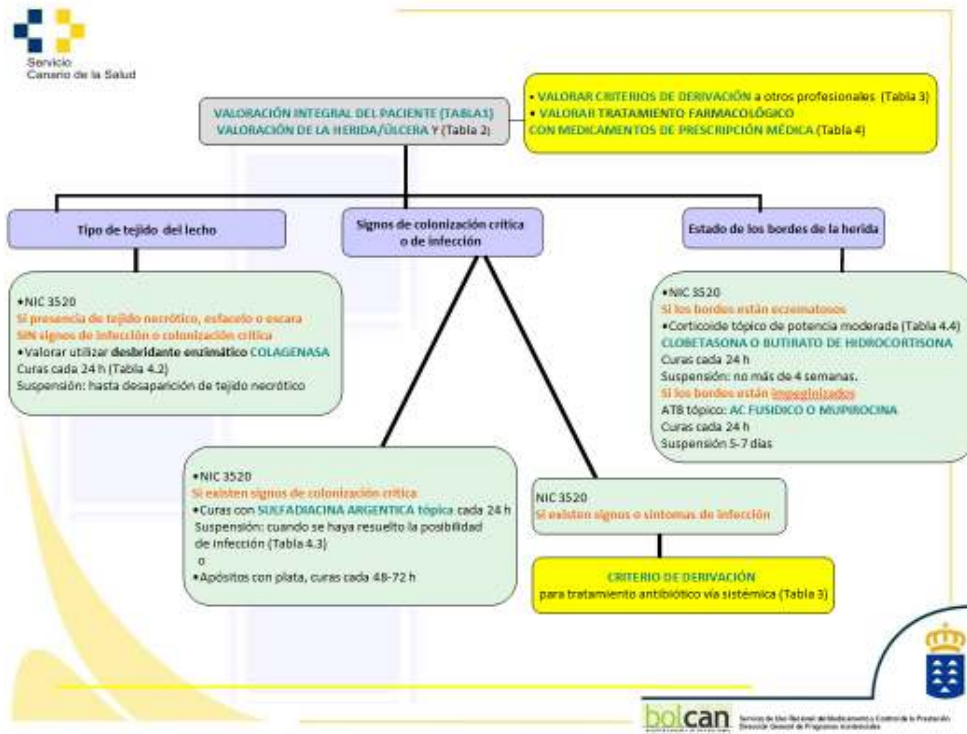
Servicio Canario de la Salud

VALORACIÓN INTEGRAL DEL PACIENTE (TABLA1)
VALORACIÓN DE LA HERIDA/ÚLCERA Y (Tabla 2)

• VALORAR CRITERIOS DE DERIVACIÓN a otros profesionales (Tabla 3)
• VALORAR TRATAMIENTO FARMACOLÓGICO CON MEDICAMENTOS DE PRESCRIPCIÓN MÉDICA (Tabla 4)

Tipo de tejido del lecho

Signos de colonización crítica o de infección

Estado de los bordes de la herida

•NIC 3520
Si presencia de tejido necrótico, esfacelo o escara
SIN signos de infección o colonización crítica
•Valorar utilizar desbridante enzimático COLAGENASA
Curas cada 24 h (Tabla 4.2)
Suspensión: hasta desaparición de tejido necrótico

•NIC 3520
Si los bordes están eczematosos
•Corticoide tópico de potencia moderada (Tabla 4.4)
CLOBETASONA O BUTIRATO DE HIDROCORTISONA
Curas cada 24 h
Suspensión: no más de 4 semanas.
Si los bordes están impeginizados
ATB tópico: AC FUSIDICO O MUPIROCINA
Curas cada 24 h
Suspensión 5-7 días

•NIC 3520
Si existen signos de colonización crítica
•Curas con SULFADIACINA ARGENTICA tópica cada 24 h
Suspensión: cuando se haya resuelto la posibilidad de infección (Tabla 4.3)
o
•Apósitos con plata, curas cada 48-72 h

NIC 3520
Si existen signos o síntomas de infección

CRITERIO DE DERIVACIÓN
para tratamiento antibiótico vía sistémica (Tabla 3)

bolcan
Servicio de Uso Racional del Medicamento y Control de la Prestación
Dirección General de Programas Asistenciales